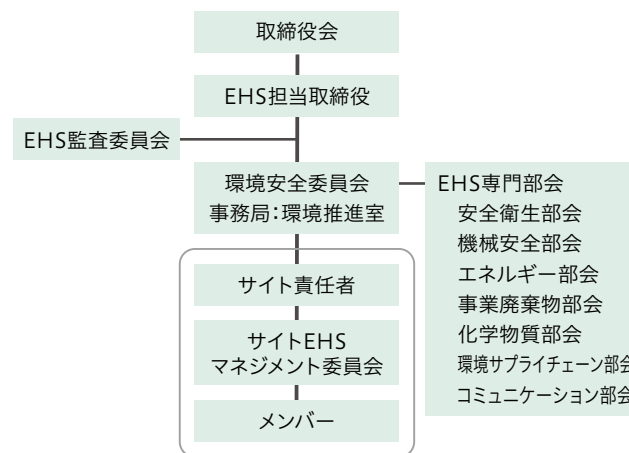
取締役会

EHS担当取締役

EHS監査委員会

環境安全委員会
事務局：環境推進室

EHS専門部会
安全衛生部会
機械安全部会
エネルギー部会
事業廃棄物部会
化学物質部会
環境サプライチェーン部会
コミュニケーション部会

サイト責任者

サイトEHS
マネジメント委員会

メンバー